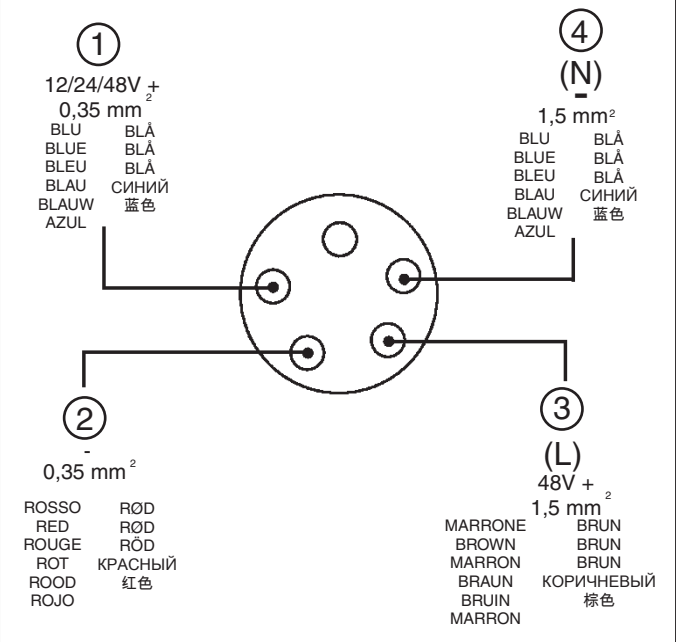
1
12/24/48V +
0,35 mm²
BLU BLÅ
BLUE BLÅ
BLEU BLÅ
BLAU СИНИЙ
BLAUW 蓝色
AZUL

4
(N)
-
1,5 mm²
BLU BLÅ
BLUE BLÅ
BLEU BLÅ
BLAU СИНИЙ
BLAUW 蓝色
AZUL

2
-
0,35 mm²
ROSSO RØD
RED RØD
ROUGE RÖD
ROT КРАСНЫЙ
ROOD 红色
ROJO

3
(L)
48V +
1,5 mm²
MARRONE BRUN
BROWN BRUN
MARRON BRUN
BRAUN КОРИЧНЕВЫЙ
BRUIN 棕色
MARRON